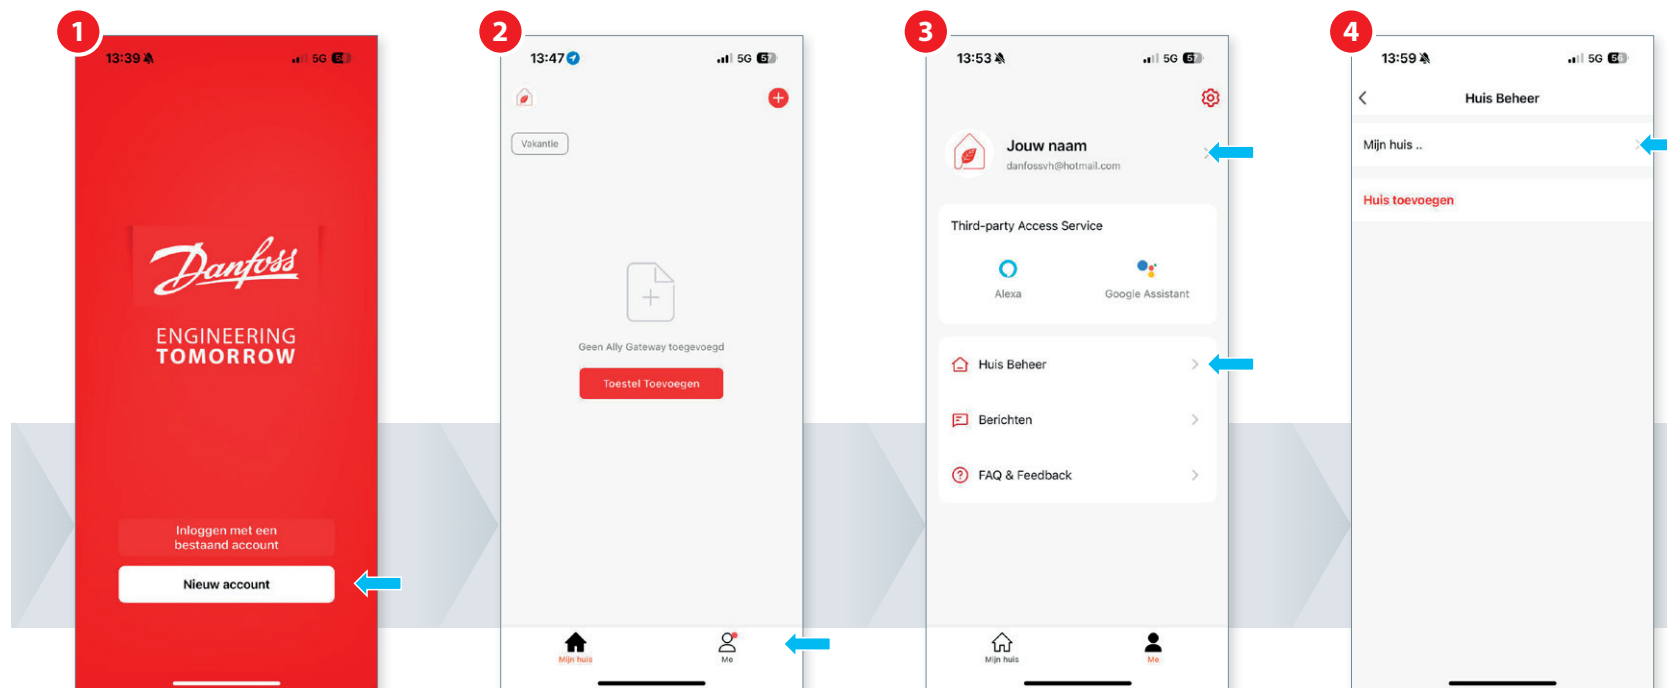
1

13:39

5G

Danfoss

ENGINEERING TOMORROW

Inloggen met een bestaand account

Nieuw account

2

13:47

5G

Vakantie

Geen Ally Gateway toegevoegd

Toestel Toevoegen

Mijn huis

Me

3

13:53

5G

Jouw naam

danfossvh@hotmail.com

Third-party Access Service

Alexa

Google Assistant

Huis Beheer

Berichten

FAQ & Feedback

Mijn huis

Me

4

13:59

5G

Huis Beheer

Mijn huis ..

Huis toevoegen